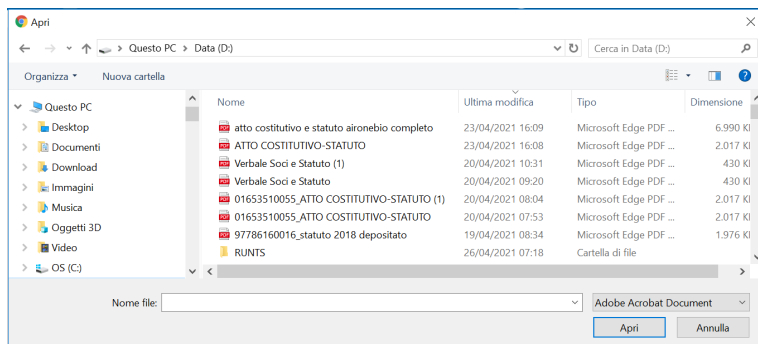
Apri

Questo PC > Data (D:)

Cerca in Data (D:)

Organizza ▾ Nuova cartella

Questo PC
Desktop
Documenti
Download
Immagini
Musica
Oggetti 3D
Video
OS (C:)

| Nome | Ultima modifica | Tipo | Dimensione |
|---|---|---|---|
| atto costitutivo e statuto aironebio completo | 23/04/2021 16:09 | Microsoft Edge PDF ... | 6.990 Kl |
| ATTO COSTITUTIVO-STATUTO | 23/04/2021 16:08 | Microsoft Edge PDF ... | 2.017 Kl |
| Verbale Soci e Statuto (1) | 20/04/2021 10:31 | Microsoft Edge PDF ... | 430 Kl |
| Verbale Soci e Statuto | 20/04/2021 09:20 | Microsoft Edge PDF ... | 430 Kl |
| 01653510055_ATTO COSTITUTIVO-STATUTO (1) | 20/04/2021 08:04 | Microsoft Edge PDF ... | 2.017 Kl |
| 01653510055_ATTO COSTITUTIVO-STATUTO | 20/04/2021 07:53 | Microsoft Edge PDF ... | 2.017 Kl |
| 97786160016_statuto 2018 depositato | 19/04/2021 08:34 | Microsoft Edge PDF ... | 1.976 Kl |
| RUNTS | 26/04/2021 07:18 | Cartella di file | |

Nome file:

Adobe Acrobat Document

Apri

Annulla